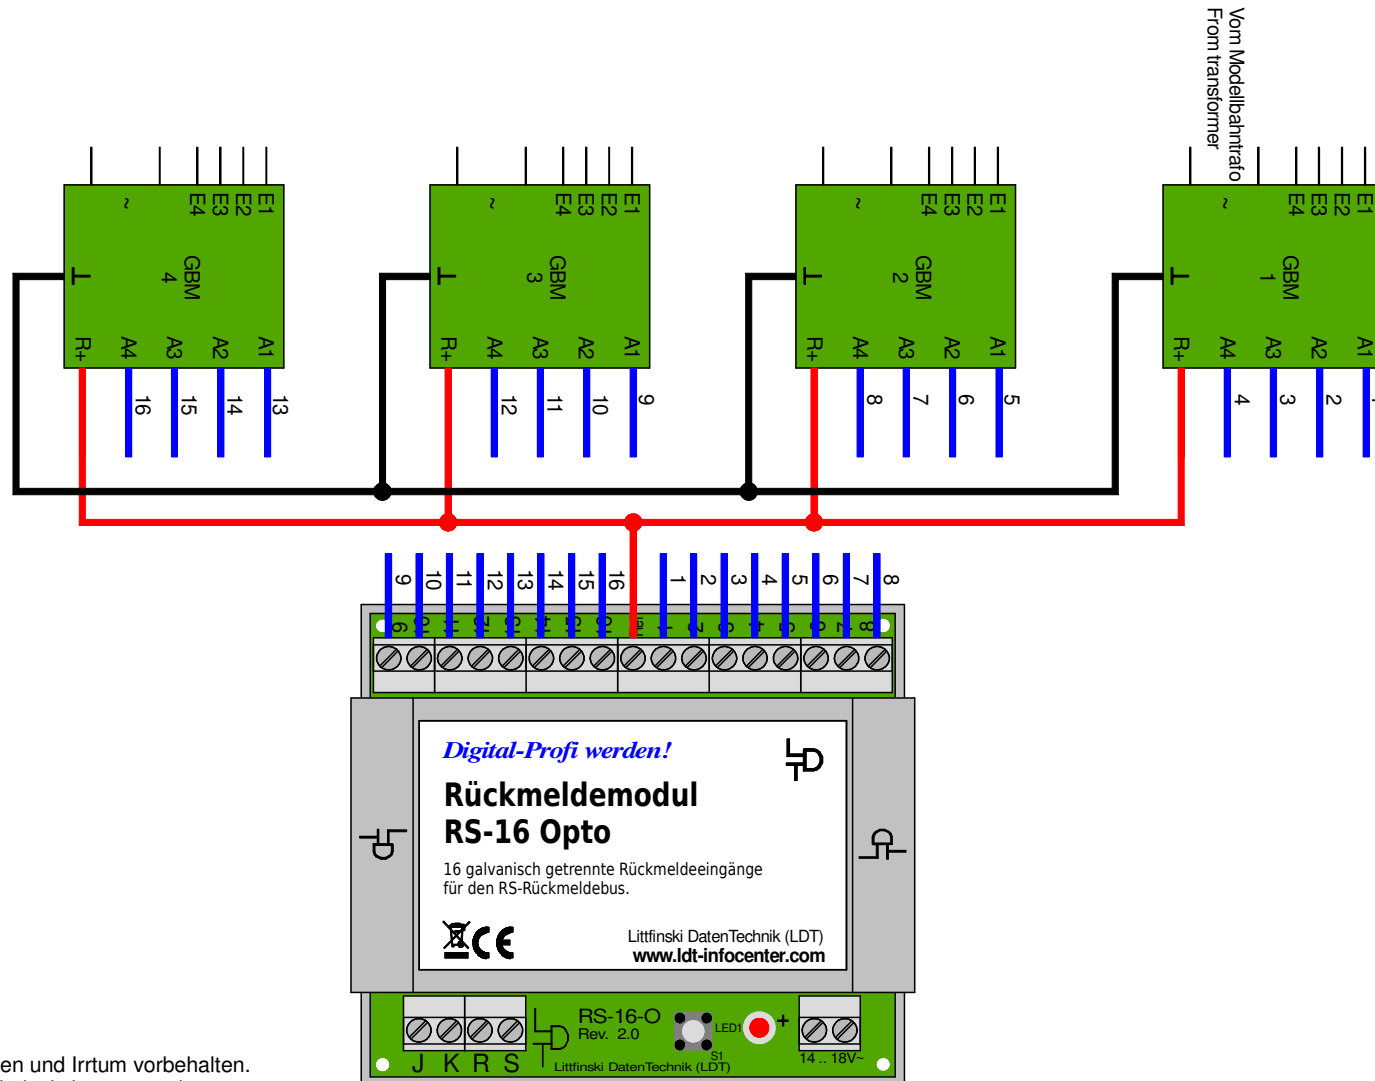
Vom Modellbahntrafo
From transformer

~ E4 E3 E2 E1
GBM 4
R+ A4 A3 A2 A1
16 15 14 13

~ E4 E3 E2 E1
GBM 3
R+ A4 A3 A2 A1
12 11 10 9

~ E4 E3 E2 E1
GBM 2
R+ A4 A3 A2 A1
8 7 6 5

~ E4 E3 E2 E1
GBM 1
R+ A4 A3 A2 A1
4 3 2

9 10 11 12 13 14 15 16 1 2 3 4 5 6 7 8

Digital-Profi werden!
Rückmeldemodul
RS-16 Opto
16 galvanisch getrennte Rückmeldeeingänge für den RS-Rückmeldebus.
Littfinski DatenTechnik (LDT)
www.ldt-infocenter.com

RS-16-O
Rev. 2.0
LED1
+
S1
J K R S
Littfinski DatenTechnik (LDT)
14 .. 18V~

en und Irrtum vorbehalten.